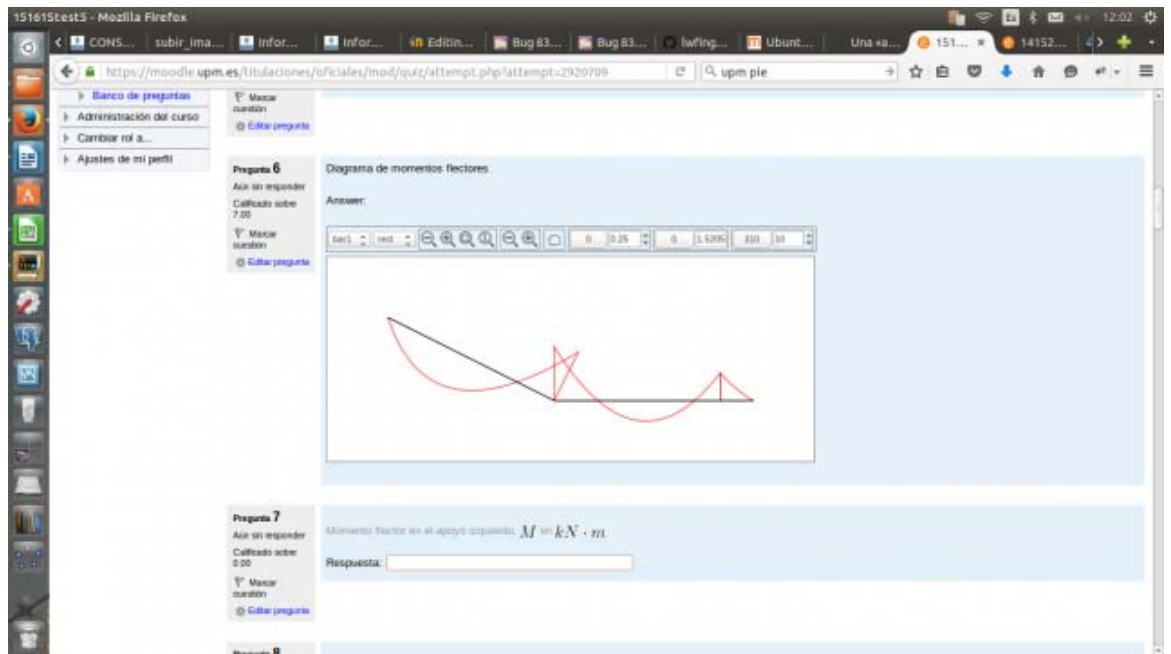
15161Stest5 - Mozilla Firefox

12:02

CONS... | subir_ima... | Infor... | Infor... | Editin... | Bug 83... | Bug 83... | lwfing... | Ubunt... | Una «a... | 151... | 14152...

https://moodle.upm.es/titulaciones/oficiales/mod/quiz/attempt.php?attempt=2920709

upm pie

Banco de preguntas
Administración del curso
Cambiar rol a...
Ajustes de mi perfil

Marcar cuestión
Editar pregunta

Pregunta 6
Aún sin responder
Calificado sobre 7.00
Marcar cuestión
Editar pregunta

Diagrama de momentos flectores

Answer:

bar1 | rect | 0 | 0.25 | 0 | 1.5205 | 310 | 10

Pregunta 7
Aún sin responder
Calificado sobre 0.00
Marcar cuestión
Editar pregunta

Momento flector en el apoyo izquierdo. $M = kN \cdot m$

Respuesta:

Pregunta 8